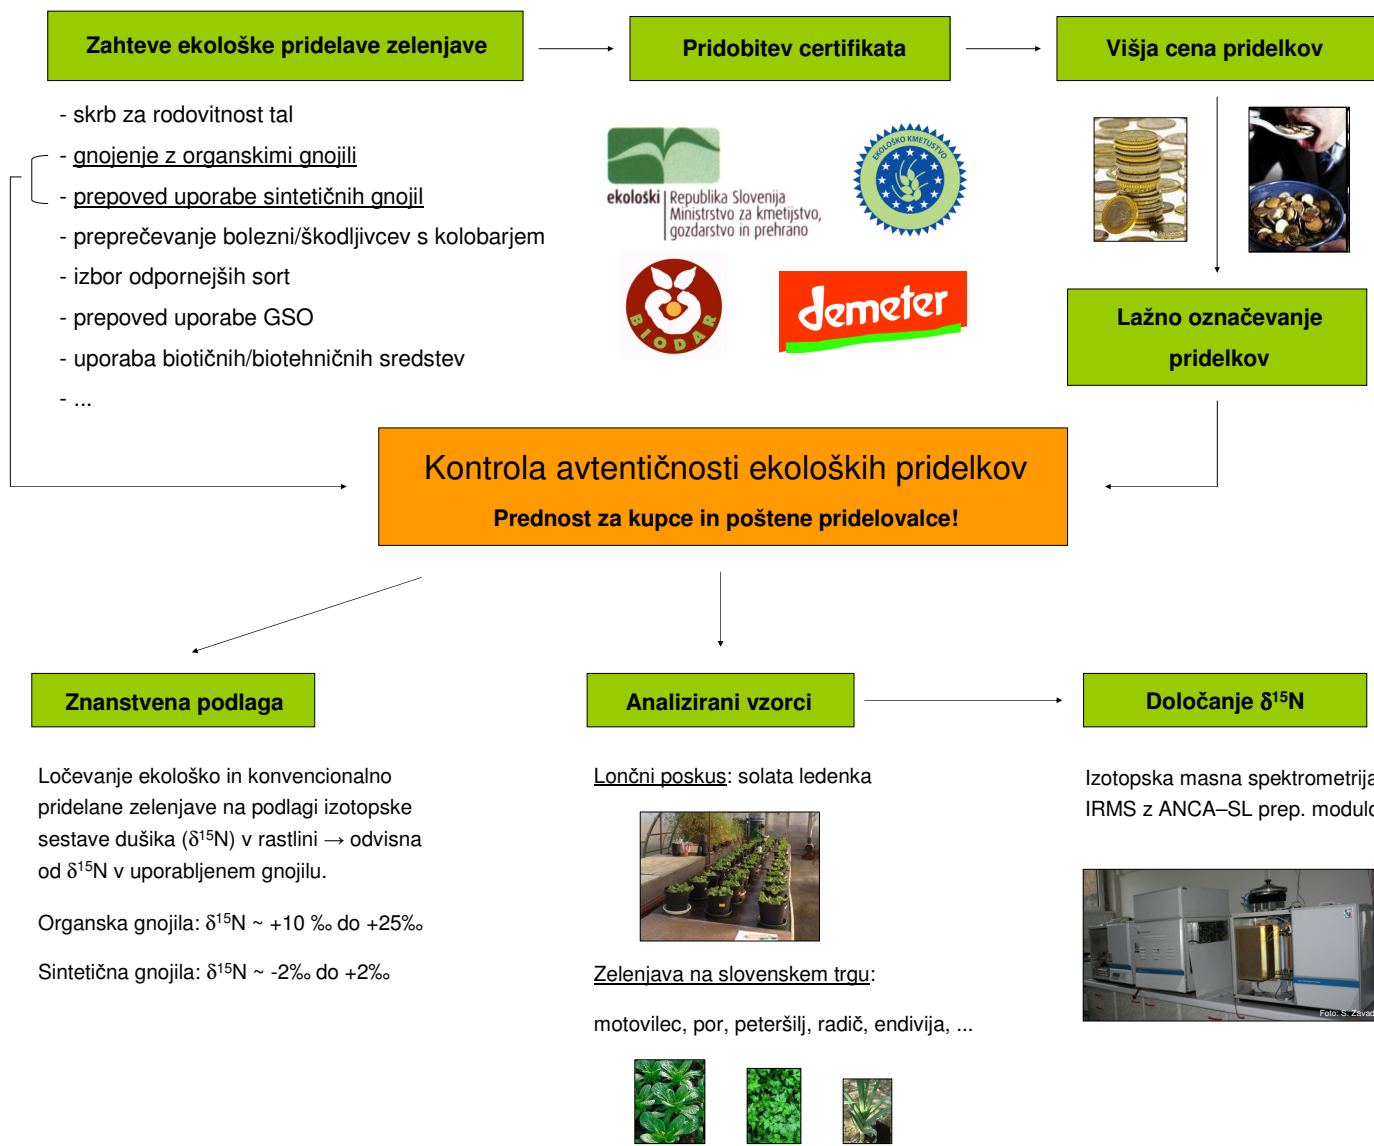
Zahteve ekološke pridelave zelenjave

Pridobitev certifikata

Višja cena pridelkov

- skrb za rodovitnost tal
- gnojenje z organskimi gnojili
- prepoved uporabe sintetičnih gnojil
- preprečevanje bolezni/škodljivcev s kolobarjem
- izbor odpornejših sort
- prepoved uporabe GSO
- uporaba biotičnih/biotehničnih sredstev
- ...

ekološki | Republika Slovenija Ministrstvo za kmetijstvo, gozdarstvo in prehrano

EKOLOŠKO KMETIJSTVO

BIODAR

demeter

Lažno označevanje pridelkov

Kontrola avtentičnosti ekoloških pridelkov

Prednost za kupce in poštene pridelovalce!

Znanstvena podlaga

Analizirani vzorci

Določanje $\delta^{15}N$

Ločevanje ekološko in konvencionalno pridelane zelenjave na podlagi izotopske sestave dušika ($\delta^{15}N$) v rastlini → odvisna od $\delta^{15}N$ v uporabljenem gnojilu.

Organska gnojila: $\delta^{15}N$ ~ +10 ‰ do +25‰

Sintetična gnojila: $\delta^{15}N$ ~ -2‰ do +2‰

Lončni poskus: solata ledenka

Zelenjava na slovenskem trgu:

motovilec, por, peteršilj, radič, endivija, ...

Izotopska masna spektrometrija IRMS z ANCA–SL prep. modulo

Foto: S. Zavad